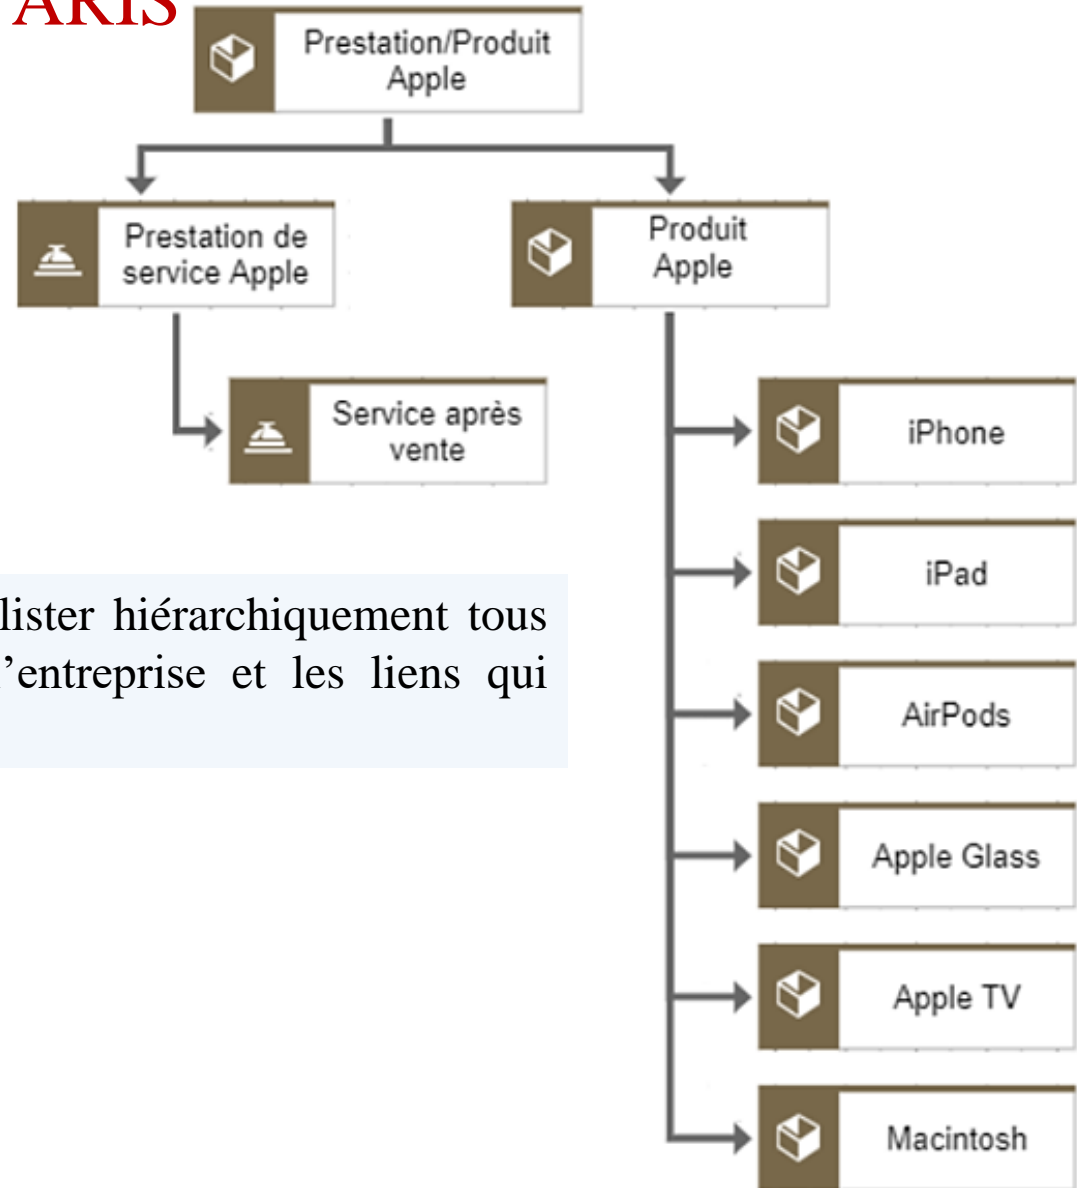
ARIS

Prestation/Produit Apple

Prestation de service Apple

Produit Apple

Service après vente

iPhone

iPad

AirPods

Apple Glass

Apple TV

Macintosh

lister hiérarchiquement tous ’entreprise et les liens qui